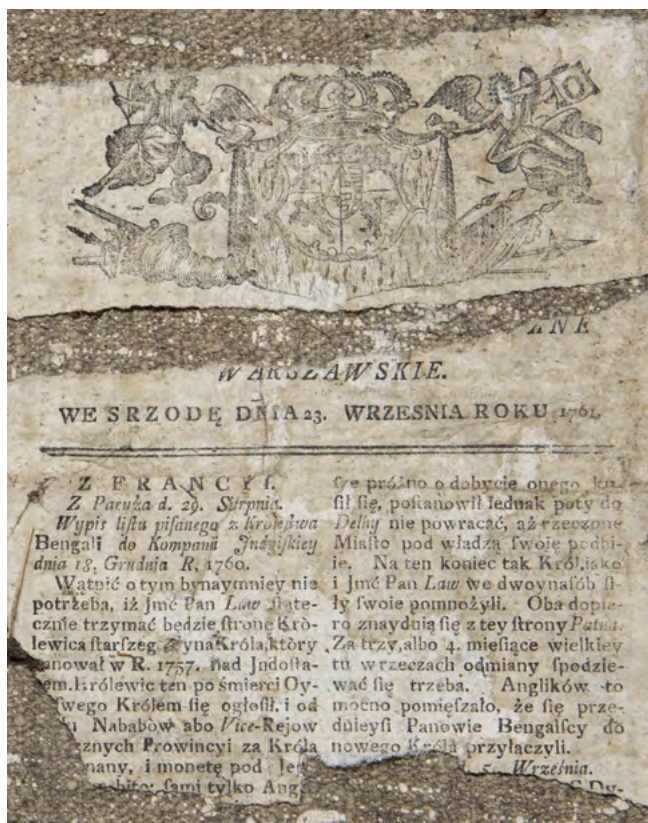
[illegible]ANE

WARSZAWSKIE.

WE SRZODĘ DNIA 23. WRZESNIA ROKU 1761.

Z FRANCYI.
Z Paryża d. 29. Sierpnia.
Wypis listu pisanego z Królestwa Bengali do Kompanii Indyiskiey dnia 18, Grudnia R. 1760.
Wątpić o tym bynaymniey nie potrzeba, iż Jmć Pan Law statecznie trzymać będzie stronę Królewica starszeg. Syna Króla, który panował w R. 1757. nad Jndostanem. Królewic ten po śmierci Oy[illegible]wego Królem się ogłosił, i od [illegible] Nababów abo Vice-Rejow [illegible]znych Prowincyi za Króla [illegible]nany, i monetę pod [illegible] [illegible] sami tylko Ang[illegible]

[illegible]ie próżno o dobycie onego ku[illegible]sił się, postanowił jednak poty do Delhy nie powracać, aż rzeczone Miasto pod władzą swoię podbiie. Na ten koniec tak Królewic i Jmć Pan Law we dwoynasób siły swoie pomnożyli. Oba dopiero znaydują się z tey strony Patna. Za trzy, albo 4. miesiące wielkiey tu w rzeczach odmiany spodziewać się trzeba. Anglików to mocno pomieszało, że się przednieysi Panowie Bengalscy do nowego Króla przyłączyli.
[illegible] 5. Września.
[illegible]